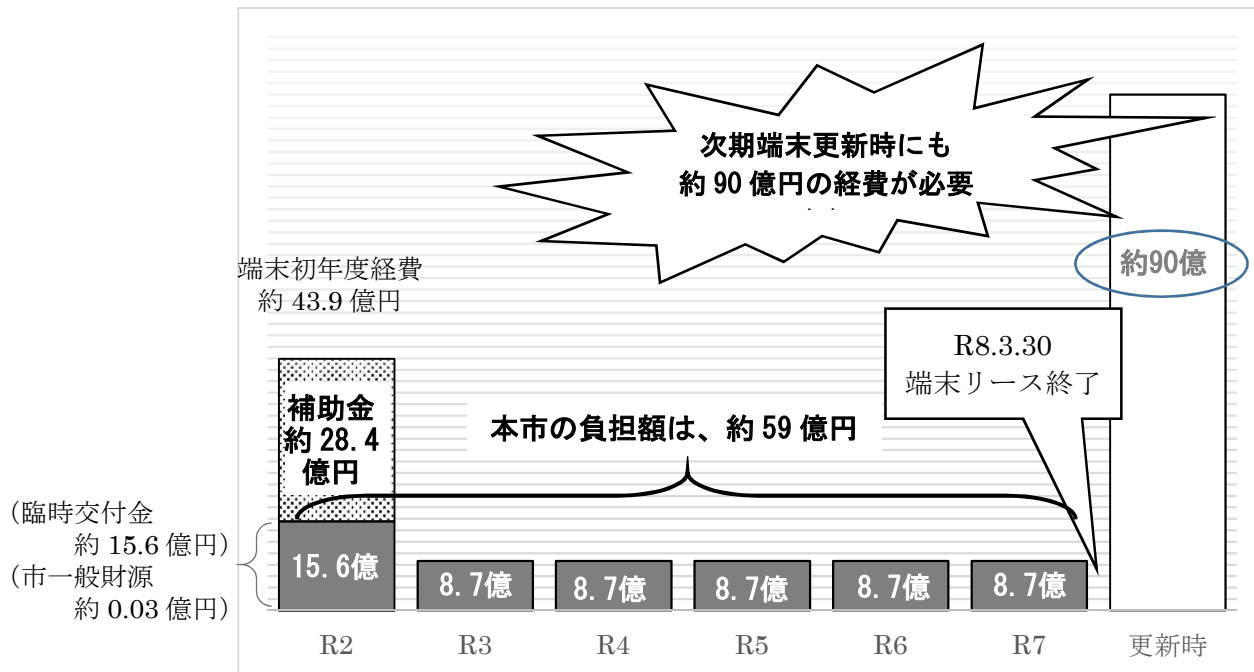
次期端末更新時にも
約 90 億円の経費が必要

端末初年度経費
約 43.9 億円

約90億

R8.3.30
端末リース終了

補助金
約 28.4
億円

本市の負担額は、約 59 億円

（臨時交付金
約 15.6 億円）
（市一般財源
約 0.03 億円）

15.6億

8.7億

8.7億

8.7億

8.7億

8.7億

R2

R3

R4

R5

R6

R7

更新時